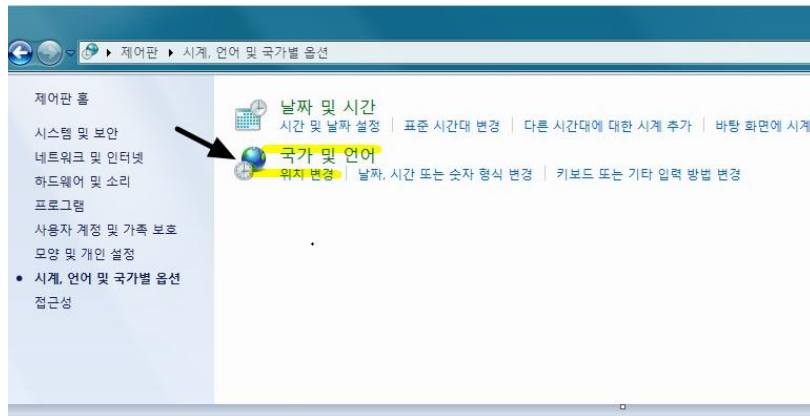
▸ 제어판 ▸ 시계, 언어 및 국가별 옵션

제어판 홈

시스템 및 보안
네트워크 및 인터넷
하드웨어 및 소리
프로그램
사용자 계정 및 가족 보호
모양 및 개인 설정
• 시계, 언어 및 국가별 옵션
접근성

날짜 및 시간
시간 및 날짜 설정 | 표준 시간대 변경 | 다른 시간대에 대한 시계 추가 | 바탕 화면에 시계

국가 및 언어
위치 변경 | 날짜, 시간 또는 숫자 형식 변경 | 키보드 또는 기타 입력 방법 변경